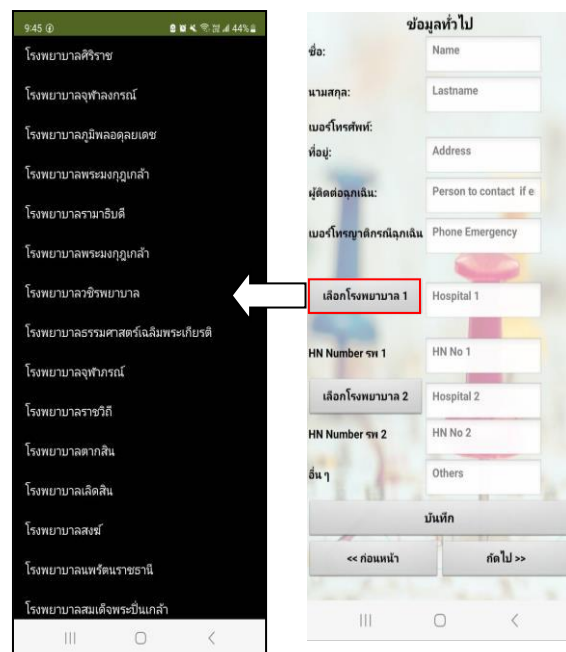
9:45 44%

โรงพยาบาลศิริราช

โรงพยาบาลจุฬาลงกรณ์

โรงพยาบาลภูมิพลอดุลยเดช

โรงพยาบาลพระมงกุฎเกล้า

โรงพยาบาลรามาธิบดี

โรงพยาบาลพระมงกุฎเกล้า

โรงพยาบาลวชิรพยาบาล

โรงพยาบาลธรรมศาสตร์เฉลิมพระเกียรติ

โรงพยาบาลจุฬาภรณ์

โรงพยาบาลราชวิถี

โรงพยาบาลตากสิน

โรงพยาบาลเลิดสิน

โรงพยาบาลสงฆ์

โรงพยาบาลนพรัตนราชธานี

โรงพยาบาลสมเด็จพระปิ่นเกล้า

ข้อมูลทั่วไป

| | |
|---|---|
| ชื่อ: | Name |
| นามสกุล: | Lastname |
| เบอร์โทรศัพท์: | |
| ที่อยู่: | Address |
| ผู้ติดต่อฉุกเฉิน: | Person to contact if e |
| เบอร์โทรญาติกรณีฉุกเฉิน | Phone Emergency |
| เลือกโรงพยาบาล 1 | Hospital 1 |
| HN Number รพ 1 | HN No 1 |
| เลือกโรงพยาบาล 2 | Hospital 2 |
| HN Number รพ 2 | HN No 2 |
| อื่น ๆ | Others |

บันทึก

<< ก่อนหน้า

ถัดไป >>